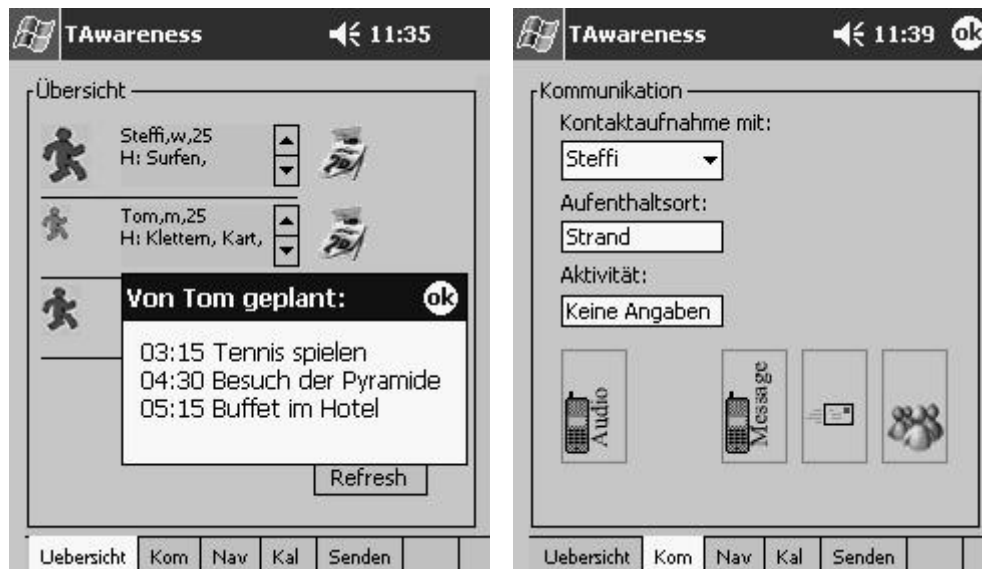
TAwareness 11:35

Übersicht

Steffi,w,25
H: Surfen,

Tom,m,25
H: Klettern, Kart,

Von Tom geplant: ok

03:15 Tennis spielen
04:30 Besuch der Pyramide
05:15 Buffet im Hotel

Refresh

Uebersicht | Kom | Nav | Kal | Senden

TAwareness 11:39 ok

Kommunikation

Kontaktaufnahme mit:

Steffi

Aufenthaltsort:

Strand

Aktivität:

Keine Angaben

Audio

Message

Uebersicht | Kom | Nav | Kal | Senden